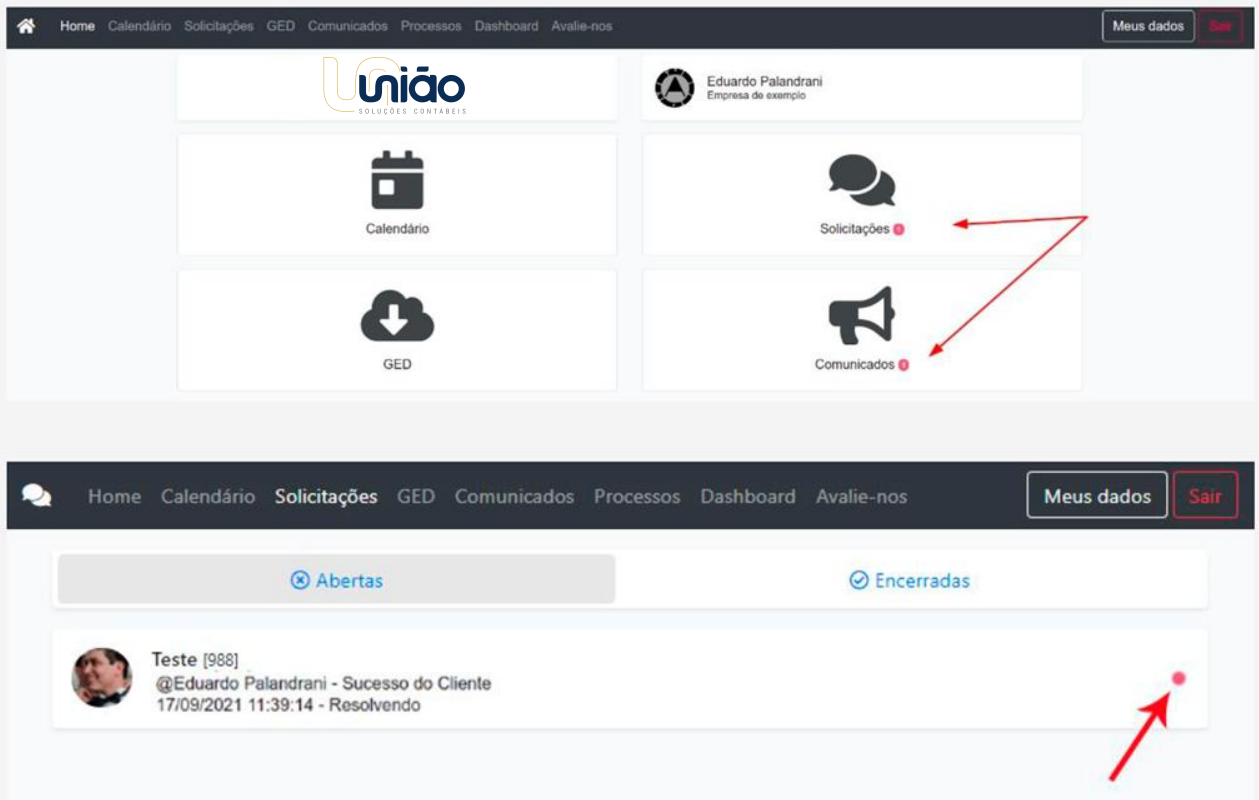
Home Calendário Solicitações GED Comunicados Processos Dashboard Avalie-nos Meus dados Sair

União
SOLUÇÕES CONTÁBEIS

Eduardo Palandrani
Empresa de exemplo

Calendário

Solicitações

GED

Comunicados

Home Calendário Solicitações GED Comunicados Processos Dashboard Avalie-nos Meus dados Sair

Abertas

Encerradas

Teste [988]
@Eduardo Palandrani - Sucesso do Cliente
17/09/2021 11:39:14 - Resolvendo